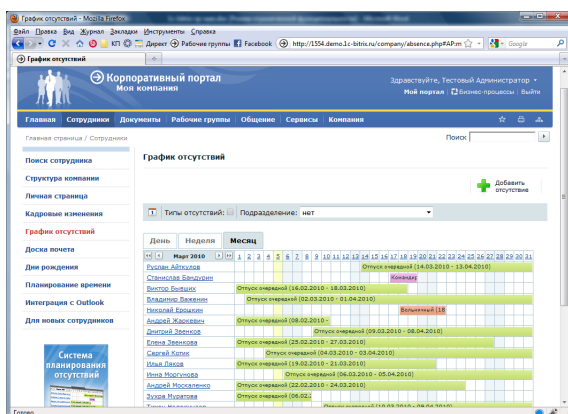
График отсутствий - Mozilla Firefox

Файл Правка Вид Журнал Закладки Инструменты Справка

КП Директ Рабочие группы Facebook http://1554.demo.1c-bitrix.ru/company/absence.php#AP:m Google

График отсутствий

Корпоративный портал
Моя компания

Здравствуйте, Тестовый Администратор
Мой портал | Бизнес-процессы | Выйти

Главная Сотрудники Документы Рабочие группы Общение Сервисы Компания

Главная страница / Сотрудники

Поиск

Поиск сотрудника
Структура компании
Личная страница
Кадровые изменения
График отсутствий
Доска почета
Дни рождения
Планирование времени
Интеграция с Outlook
Для новых сотрудников

Система планирования отсутствий

График отсутствий

Добавить отсутствие

Типы отсутствий: Подразделение: нет

День Неделя Месяц

Март 2010

| | 1 | 2 | 3 | 4 | 5 | 6 | 7 | 8 | 9 | 10 | 11 | 12 | 13 | 14 | 15 | 16 | 17 | 18 | 19 | 20 | 21 | 22 | 23 | 24 | 25 | 26 | 27 | 28 | 29 | 30 | 31 |
|---|---|---|---|---|---|---|---|---|---|---|---|---|---|---|---|---|---|---|---|---|---|---|---|---|---|---|---|---|---|---|---|
| Руслан Айткулов | Отпуск очередной (14.03.2010 - 13.04.2010) |
| Станислав Бандурин | Команди |
| Виктор Быстрых | Отпуск очередной (16.02.2010 - 18.03.2010) |
| Владимир Баженин | Отпуск очередной (02.03.2010 - 01.04.2010) |
| Николай Ерошкин | Больничный (18 |
| Андрей Жарикевич | Отпуск очередной (08.02.2010 - |
| Дмитрий Зеньков | Отпуск очередной (09.03.2010 - 08.04.2010) |
| Елена Зенкова | Отпуск очередной (25.02.2010 - 27.03.2010) |
| Сергей Котик | Отпуск очередной (04.03.2010 - 03.04.2010) |
| Илья Лаксов | Отпуск очередной (19.02.2010 - 21.03.2010) |
| Инна Моргунова | Отпуск очередной (06.03.2010 - 05.04.2010) |
| Андрей Москаленко | Отпуск очередной (22.02.2010 - 24.03.2010) |
| Зухра Муратова | Отпуск очередной (06.02.2 |

Готово